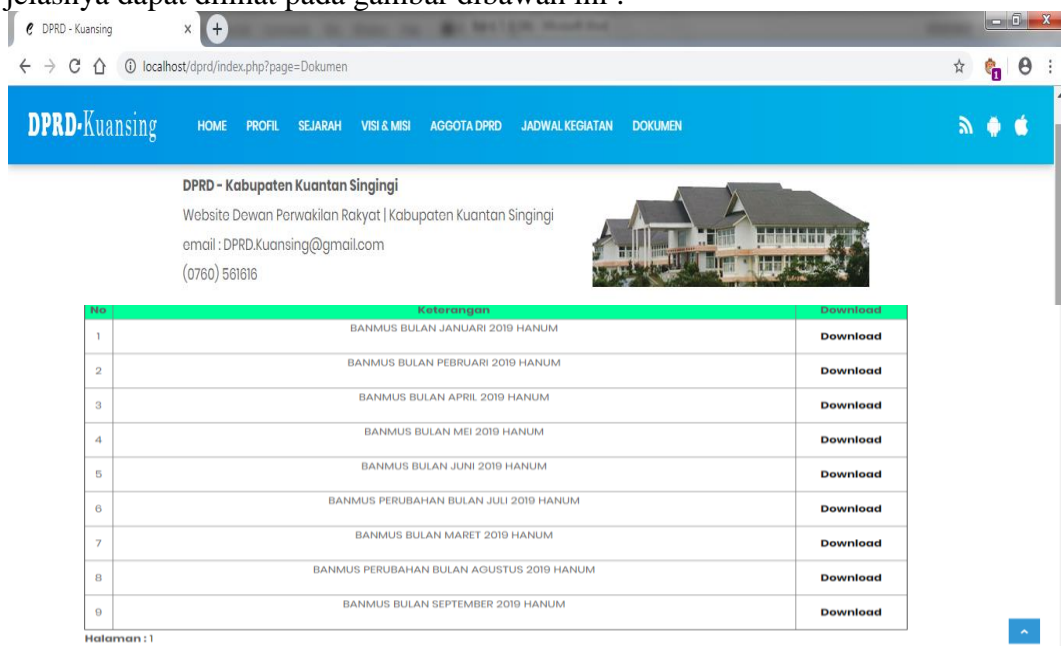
jelasnya dapat dilihat pada gambar dibawah ini :

DPRD - Kuansing

localhost/dprd/index.php?page=Dokumen

DPRD-Kuansing HOME PROFIL SEJARAH VISI & MISI AGGOTA DPRD JADWAL KEGIATAN DOKUMEN

DPRD - Kabupaten Kuantan Singingi
Website Dewan Perwakilan Rakyat | Kabupaten Kuantan Singingi
email : DPRD.Kuansing@gmail.com
(0760) 561616

| No | Keterangan | Download |
|---|---|---|
| 1 | BANMUS BULAN JANUARI 2019 HANUM | Download |
| 2 | BANMUS BULAN PEBRUARI 2019 HANUM | Download |
| 3 | BANMUS BULAN APRIL 2019 HANUM | Download |
| 4 | BANMUS BULAN MEI 2019 HANUM | Download |
| 5 | BANMUS BULAN JUNI 2019 HANUM | Download |
| 6 | BANMUS PERUBAHAN BULAN JULI 2019 HANUM | Download |
| 7 | BANMUS BULAN MARET 2019 HANUM | Download |
| 8 | BANMUS PERUBAHAN BULAN AGUSTUS 2019 HANUM | Download |
| 9 | BANMUS BULAN SEPTEMBER 2019 HANUM | Download |

Halaman : 1